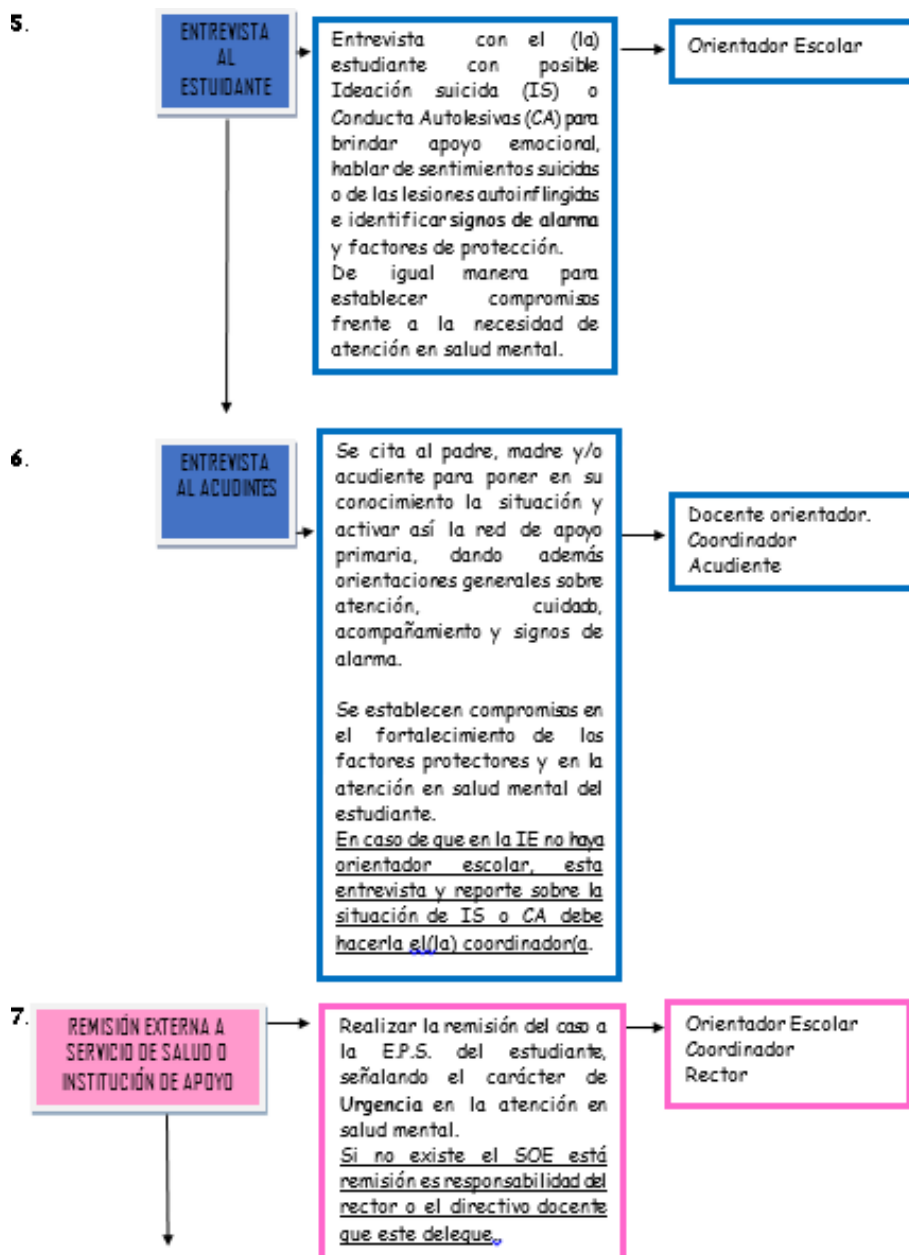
5.

ENTREVISTA AL ESTUDIANTE

Entrevista con el (la) estudiante con posible Ideación suicida (IS) o Conducta Autolesivas (CA) para brindar apoyo emocional, hablar de sentimientos suicidas o de las lesiones autoinflingidas e identificar signos de alarma y factores de protección.
De igual manera para establecer compromisos frente a la necesidad de atención en salud mental.

Orientador Escolar

6.

ENTREVISTA AL ACUDINTES

Se cita al padre, madre y/o acudiente para poner en su conocimiento la situación y activar así la red de apoyo primaria, dando además orientaciones generales sobre atención, cuidado, acompañamiento y signos de alarma.

Se establecen compromisos en el fortalecimiento de los factores protectores y en la atención en salud mental del estudiante.
En caso de que en la IE no haya orientador escolar, esta entrevista y reporte sobre la situación de IS o CA debe hacerla el(la) coordinador(a.

Docente orientador.
Coordinador
Acudiente

7.

REMISIÓN EXTERNA A SERVICIO DE SALUD O INSTITUCIÓN DE APOYO

Realizar la remisión del caso a la E.P.S. del estudiante, señalando el carácter de Urgencia en la atención en salud mental.
Si no existe el SOE está remisión es responsabilidad del rector o el directivo docente que este delegue.

Orientador Escolar
Coordinador
Rector